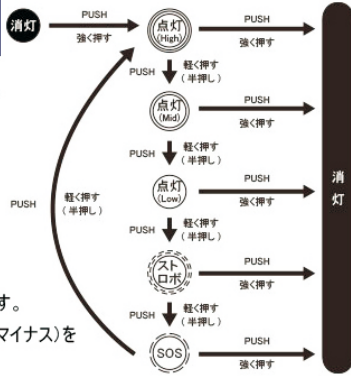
消灯

PUSH
強く押す

点灯 (High)

PUSH
強く押す

PUSH
軽く押す（半押し）

点灯 (Mid)

PUSH
強く押す

PUSH
軽く押す（半押し）

点灯 (Low)

PUSH
強く押す

PUSH
軽く押す（半押し）

ストロボ

PUSH
強く押す

PUSH
軽く押す（半押し）

SOS

PUSH
強く押す

PUSH
軽く押す（半押し）

消灯

す。
マイナス)を